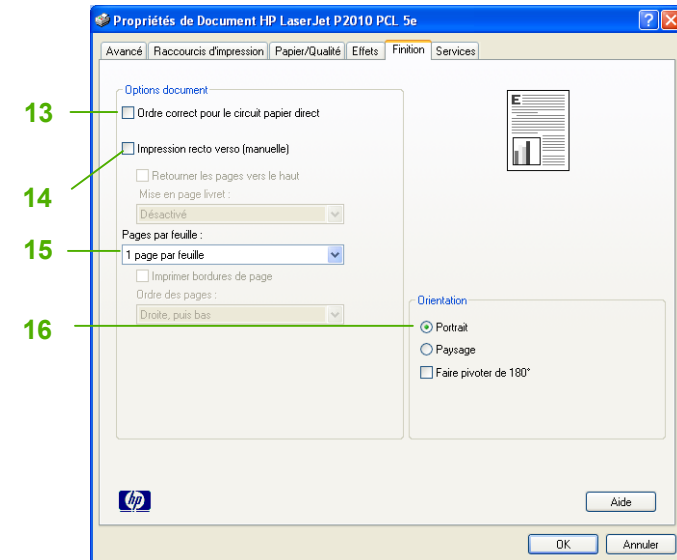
Propriétés de Document HP LaserJet P2010 PCL 5e

Avancé | Raccourcis d'impression | Papier/Qualité | Effets | Finition | Services

Options document

13 Ordre correct pour le circuit papier direct

Impression recto verso (manuelle)

14

Retourner les pages vers le haut

Mise en page livret :

Désactivé

15 Pages par feuille :

1 page par feuille

Imprimer bordures de page

Ordre des pages :

Droite, puis bas

Orientation

16 Portrait

Paysage

Faire pivoter de 180°

hp

Aide

OK Annuler